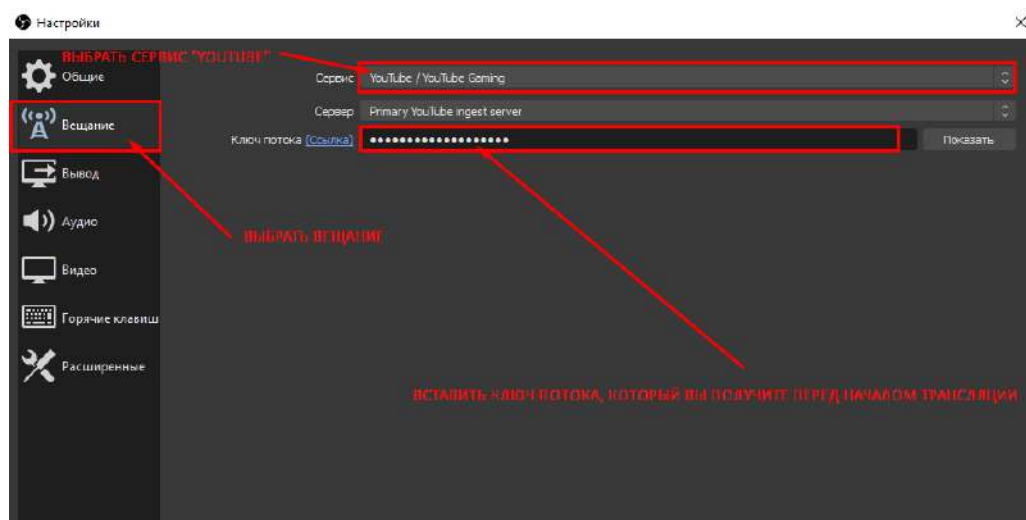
Настройки

ВЫБРАТЬ СЕРВИС "YOUTUBE"

Общие

Вещание

Вывод

Аудио

Видео

Горячие клавиш

Расширенные

Сервис YouTube / YouTube Gaming

Сервер Primary YouTube ingest server

Ключ потока (Ссылка) ••••••••••••••••••••

Показать

ВЫБРАТЬ ВЕЩАНИЕ

ВСТАВИТЬ КЛЮЧ ПОТОКА, КОТОРЫЙ ВЫ ПОЛУЧИТЕ ПЕРЕД НАЧАЛОМ ТРАНСЛЯЦИИ